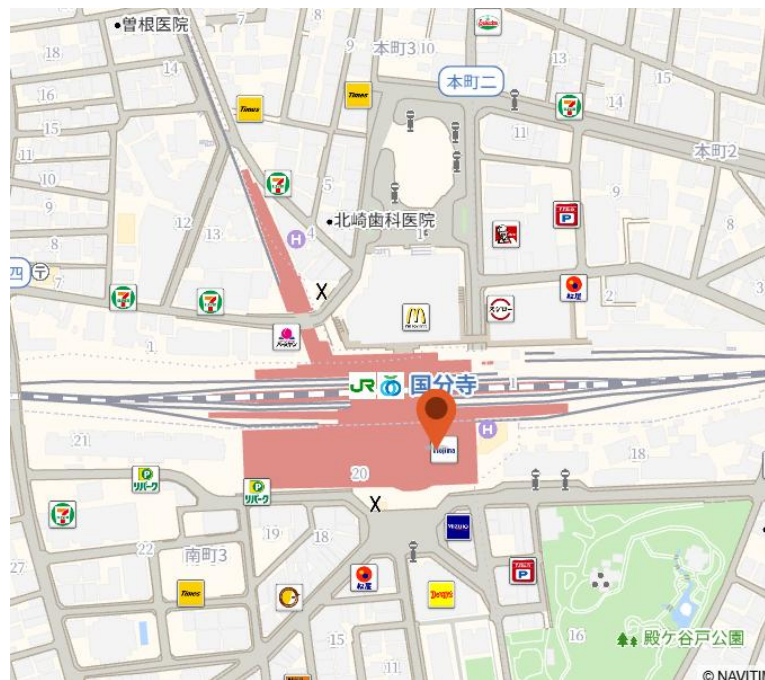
曽根医院
7
8
18
14
9
本町3 10
13
16
本町二
15
Times
Times
14
15
11
11
本町2
10
5
9
9
12
13
北崎歯科医院
4
8
8
四
7
X
2
1
JR 国分寺
21
18
20
X
リパーク
リパーク
22
19
18
南町3
27
Times
16
殿ケ谷戸公園
15
11
© NAVITI